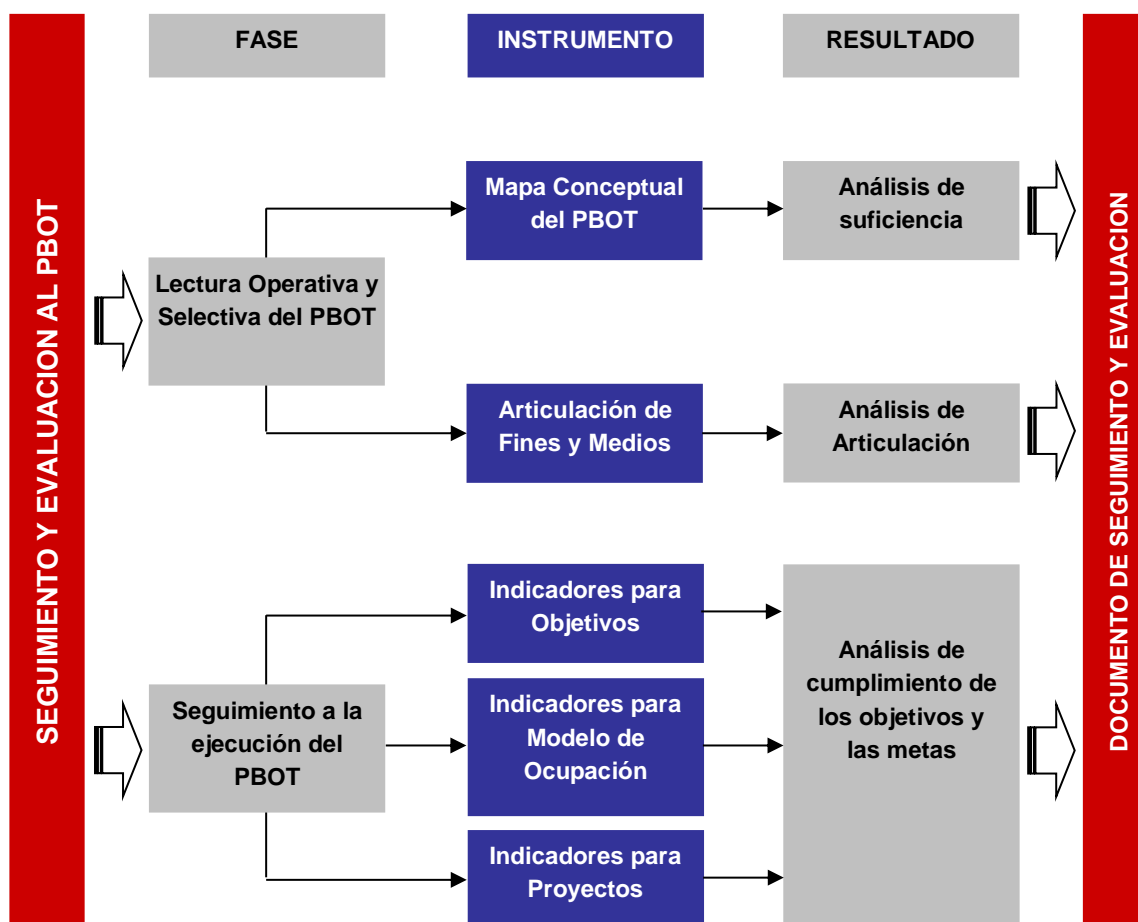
SEGUIMIENTO Y EVALUACION AL PBOT

FASE

INSTRUMENTO

RESULTADO

Lectura Operativa y Selectiva del PBOT

Mapa Conceptual del PBOT

Análisis de suficiencia

Articulación de Fines y Medios

Análisis de Articulación

Seguimiento a la ejecución del PBOT

Indicadores para Objetivos

Indicadores para Modelo de Ocupación

Indicadores para Proyectos

Análisis de cumplimiento de los objetivos y las metas

DOCUMENTO DE SEGUIMIENTO Y EVALUACION